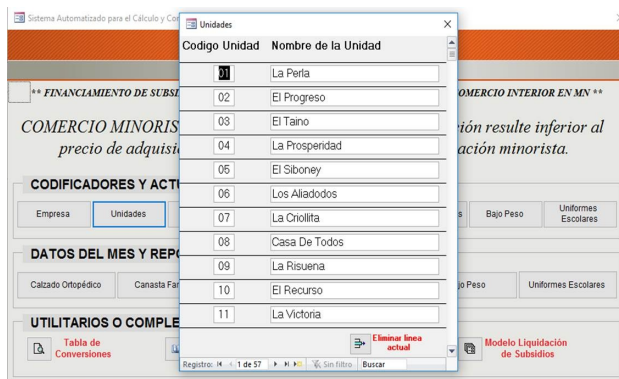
Sistema Automatizado para el Cálculo y Con

** FINANCIAMIENTO DE SUBSI

COMERCIO MINORIS
precio de adquisic

CODIFICADORES Y ACTU

Empresa
Unidades

DATOS DEL MES Y REPO

Calzado Ortopédico
Canasta Fa

UTILITARIOS O COMPLE

Tabla de Conversiones

Unidades

| Codigo Unidad | Nombre de la Unidad |
|---|---|
| 01 | La Perla |
| 02 | El Progreso |
| 03 | El Taino |
| 04 | La Prosperidad |
| 05 | El Siboney |
| 06 | Los Aliadodos |
| 07 | La Criollita |
| 08 | Casa De Todos |
| 09 | La Risuena |
| 10 | El Recurso |
| 11 | La Victoria |

Eliminar linea actual

Registro: 1 de 57 Sin filtro Buscar

OMERCIO INTERIOR EN MN **

ión resulte inferior al
ación minorista.

s
Bajo Peso
Uniformes Escolares

jo Peso
Uniformes Escolares

Modelo Liquidación de Subsidios